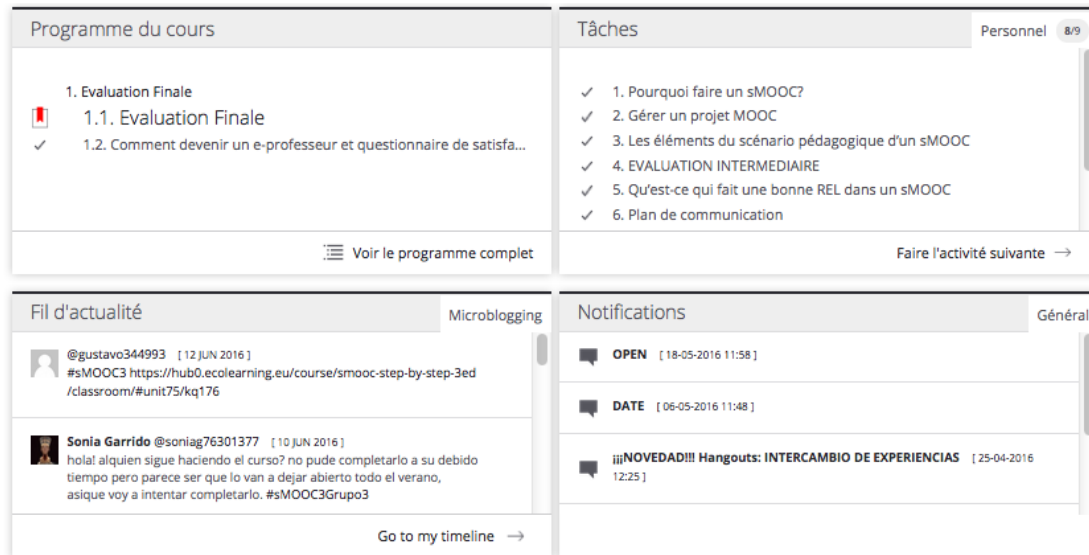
Programme du cours

1. Evaluation Finale
1.1. Evaluation Finale
✓ 1.2. Comment devenir un e-professeur et questionnaire de satisfa...

Voir le programme complet

Tâches

Personnel 8/9

✓ 1. Pourquoi faire un sMOOC?
✓ 2. Gérer un projet MOOC
✓ 3. Les éléments du scénario pédagogique d'un sMOOC
✓ 4. EVALUATION INTERMEDIAIRE
✓ 5. Qu'est-ce qui fait une bonne REL dans un sMOOC
✓ 6. Plan de communication

Faire l'activité suivante →

Fil d'actualité

Microblogging

@gustavo344993 [ 12 JUN 2016 ]
#sMOOC3 https://hub0.ecolearning.eu/course/smooc-step-by-step-3ed /classroom/#unit75/kq176

Sonia Garrido @soniag76301377 [ 10 JUN 2016 ]
hola! alquien sigue haciendo el curso? no pude completarlo a su debido tiempo pero parece ser que lo van a dejar abierto todo el verano, asique voy a intentar completarlo. #sMOOC3Grupo3

Go to my timeline →

Notifications

Général

OPEN [ 18-05-2016 11:58 ]

DATE [ 06-05-2016 11:48 ]

¡¡¡NOVEDAD!!! Hangouts: INTERCAMBIO DE EXPERIENCIAS [ 25-04-2016 12:25 ]